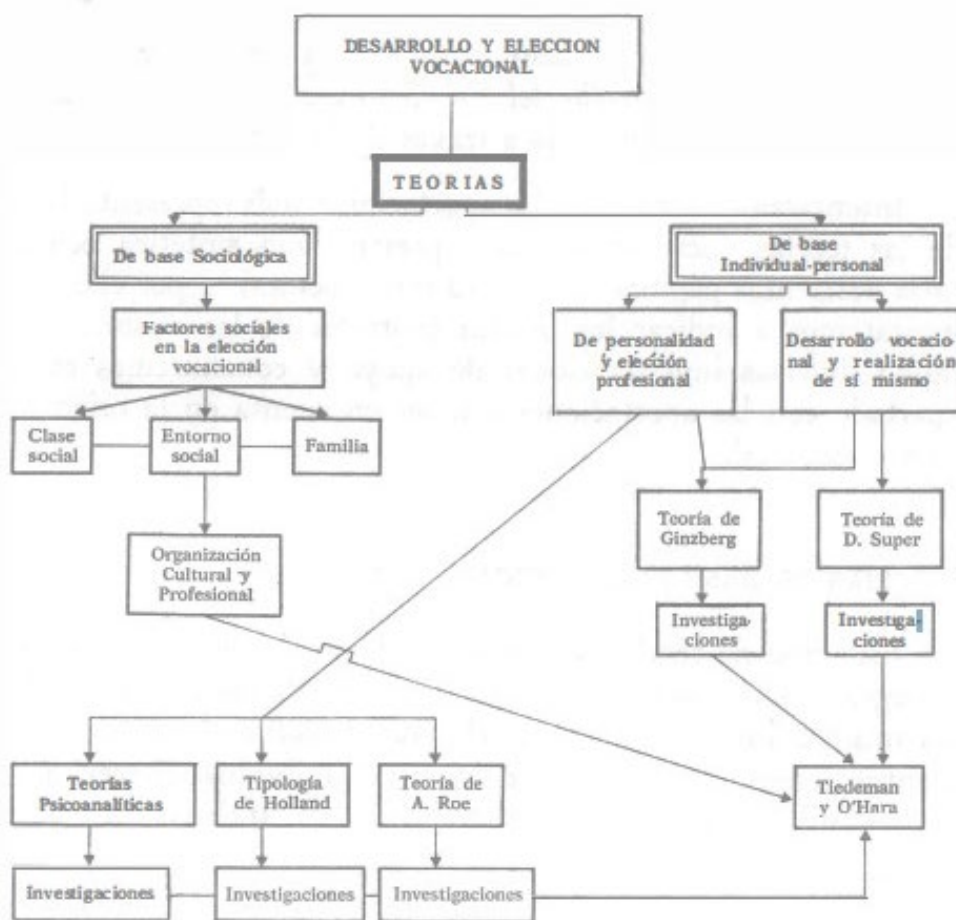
DESARROLLO Y ELECCION VOCACIONAL

TEORIAS

De base Sociológica

De base Individual-personal

Factores sociales en la elección vocacional

De personalidad y elección profesional

Desarrollo vocacional y realización de sí mismo

Clase social

Entorno social

Familia

Organización Cultural y Profesional

Teoría de Ginzberg

Teoría de D. Super

Investigaciones

Investigaciones

Teorías Psicoanalíticas

Tipología de Holland

Teoría de A. Roe

Tiedeman y O'Hara

Investigaciones

Investigaciones

Investigaciones